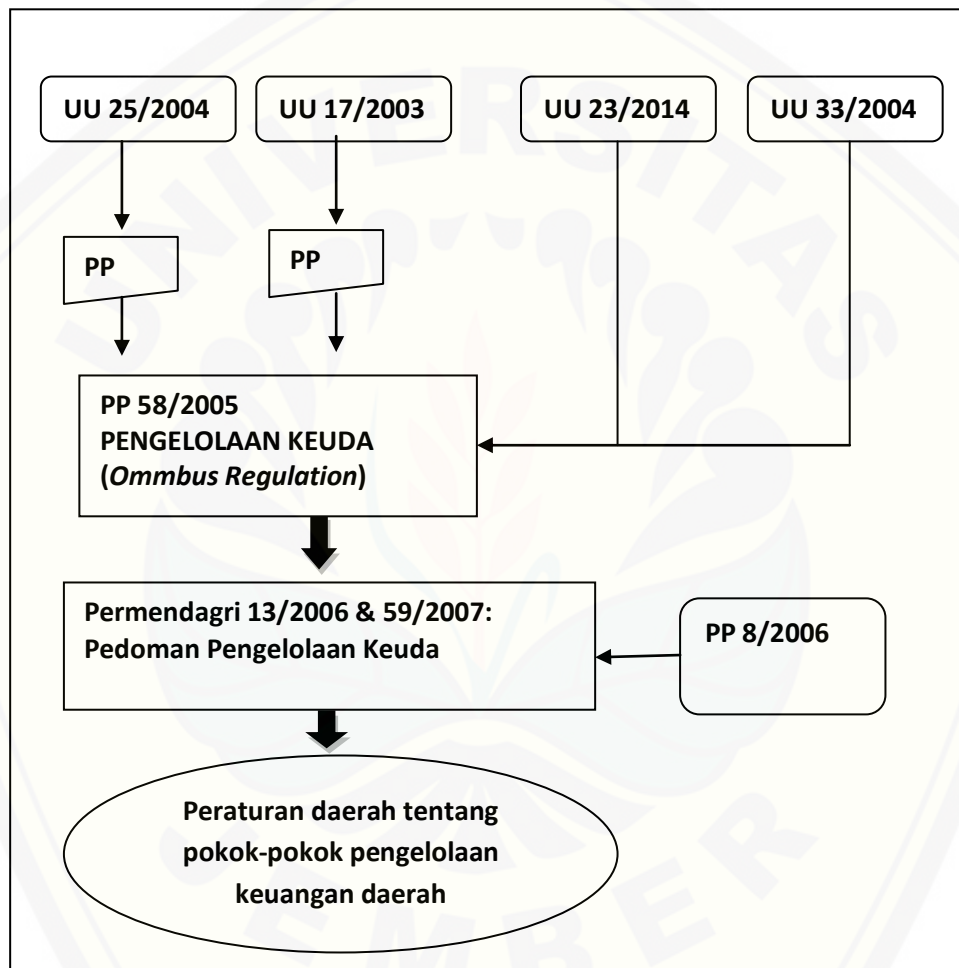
UU 25/2004

UU 17/2003

UU 23/2014

UU 33/2004

PP

PP

PP 58/2005
PENGELOLAAN KEUDA
(*Ommbus Regulation*)

Permendagri 13/2006 & 59/2007:
Pedoman Pengelolaan Keuda

PP 8/2006

Peraturan daerah tentang pokok-pokok pengelolaan keuangan daerah